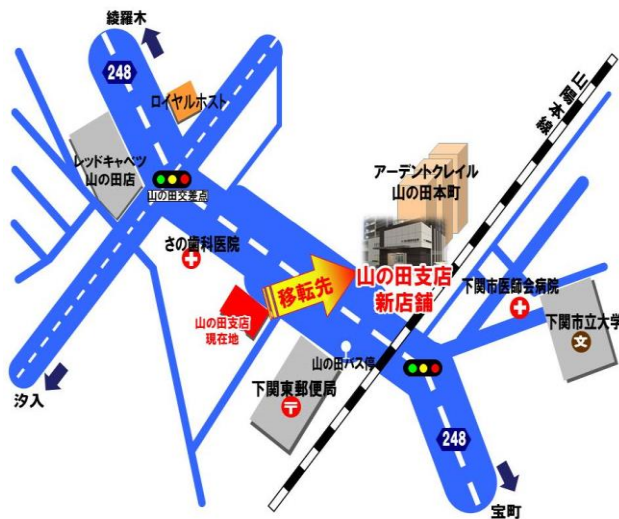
綾羅木

248

ロイヤルホスト

山陽本線

レッドキャベツ
山の田店

山の田交差点

アーデントクレイル
山の田本町

さの歯科医院

移転先

山の田支店
新店舗

下関市医師会病院

山の田支店
現在地

下関市立大学

文

山の田バス停

汐入

下関東郵便局

248

宝町